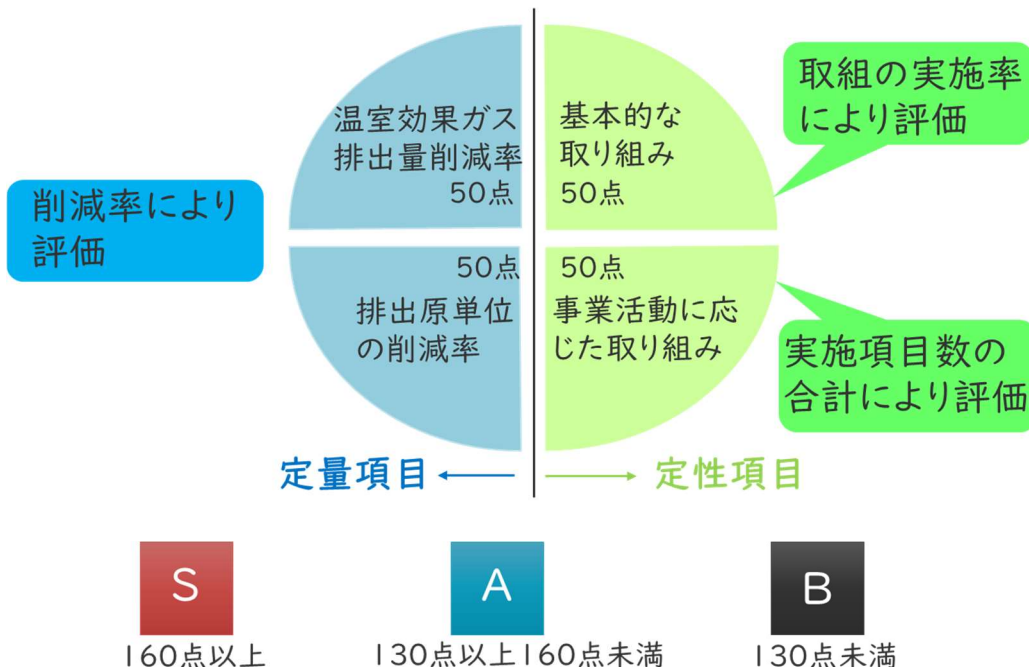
削減率により評価

温室効果ガス排出量削減率
50点

基本的な取り組み
50点

取組の実施率により評価

50点
排出原単位の削減率

50点
事業活動に応じた取り組み

実施項目数の合計により評価

定量項目

定性項目

S
160点以上

A
130点以上160点未満

B
130点未満